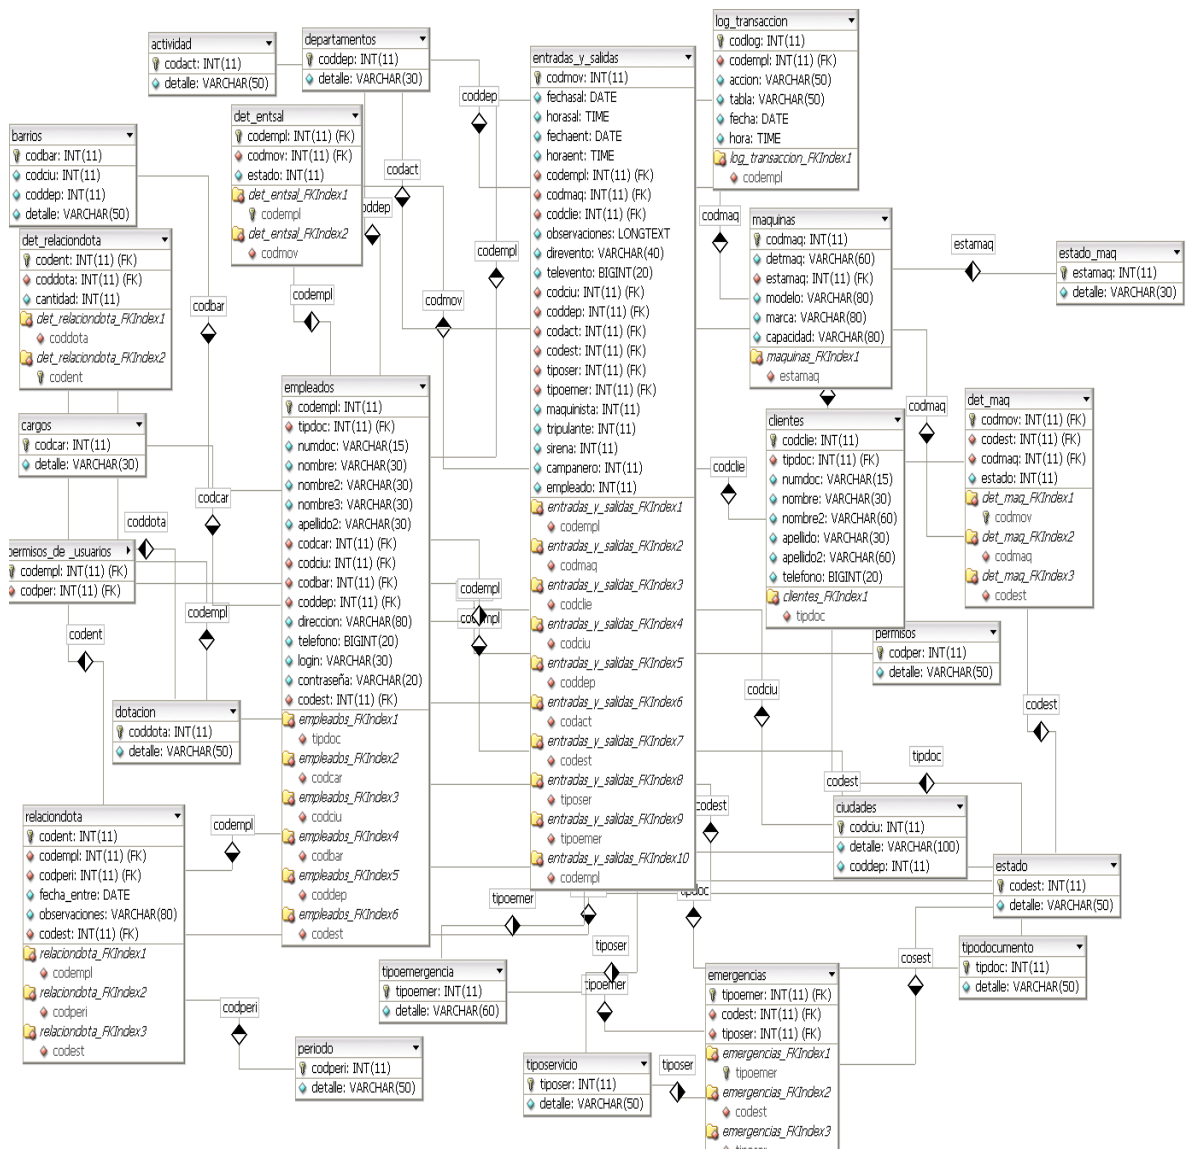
actividad
codact: INT(11)
detalle: VARCHAR(50)

departamentos
coddep: INT(11)
detalle: VARCHAR(30)

entradas_y_salidas
codmov: INT(11)
fechasal: DATE
horasal: TIME
fechaent: DATE
horaent: TIME
codempl: INT(11) (FK)
codmaq: INT(11) (FK)
codclie: INT(11) (FK)
observaciones: LONGTEXT
direvento: VARCHAR(40)
televento: BIGINT(20)
codciu: INT(11) (FK)
coddep: INT(11) (FK)
codact: INT(11) (FK)
codest: INT(11) (FK)
tiposer: INT(11) (FK)
tipoemer: INT(11) (FK)
maquinista: INT(11)
tripulante: INT(11)
sirena: INT(11)
campanero: INT(11)
empleado: INT(11)
entradas_y_salidas_FKIndex1
codempl
entradas_y_salidas_FKIndex2
codmaq
entradas_y_salidas_FKIndex3
codclie
entradas_y_salidas_FKIndex4
codciu
entradas_y_salidas_FKIndex5
coddep
entradas_y_salidas_FKIndex6
codact
entradas_y_salidas_FKIndex7
codest
entradas_y_salidas_FKIndex8
tiposer
entradas_y_salidas_FKIndex9
tipoemer
entradas_y_salidas_FKIndex10
codempl

log_transaccion
codlog: INT(11)
codempl: INT(11) (FK)
accion: VARCHAR(50)
tabla: VARCHAR(50)
fecha: DATE
hora: TIME
log_transaccion_FKIndex1
codempl

barrios
codbar: INT(11)
codciu: INT(11)
coddep: INT(11)
detalle: VARCHAR(50)

det_entsal
codempl: INT(11) (FK)
codmov: INT(11) (FK)
estado: INT(11)
det_entsal_FKIndex1
codempl
det_entsal_FKIndex2
codmov

det_relaciondota
codent: INT(11) (FK)
coddota: INT(11) (FK)
cantidad: INT(11)
det_relaciondota_FKIndex1
coddota
det_relaciondota_FKIndex2
codent

maquinas
codmaq: INT(11)
detmaq: VARCHAR(60)
estamaq: INT(11) (FK)
modelo: VARCHAR(80)
marca: VARCHAR(80)
capacidad: VARCHAR(80)
maquinas_FKIndex1
estamaq

estado_maq
estamaq: INT(11)
detalle: VARCHAR(30)

cargos
codcar: INT(11)
detalle: VARCHAR(30)

empleados
codempl: INT(11)
tipdoc: INT(11) (FK)
numdoc: VARCHAR(15)
nombre: VARCHAR(30)
nombre2: VARCHAR(30)
nombre3: VARCHAR(30)
apellido2: VARCHAR(30)
codcar: INT(11) (FK)
codciu: INT(11) (FK)
codbar: INT(11) (FK)
coddep: INT(11) (FK)
direccion: VARCHAR(80)
telefono: BIGINT(20)
login: VARCHAR(30)
contraseña: VARCHAR(20)
codest: INT(11) (FK)
empleados_FKIndex1
tipdoc
empleados_FKIndex2
codcar
empleados_FKIndex3
codciu
empleados_FKIndex4
codbar
empleados_FKIndex5
coddep
empleados_FKIndex6
codest

clientes
codclie: INT(11)
tipdoc: INT(11) (FK)
numdoc: VARCHAR(15)
nombre: VARCHAR(30)
nombre2: VARCHAR(60)
apellido: VARCHAR(30)
apellido2: VARCHAR(60)
telefono: BIGINT(20)
clientes_FKIndex1
tipdoc

det_maq
codmov: INT(11) (FK)
codest: INT(11) (FK)
codmaq: INT(11) (FK)
estado: INT(11)
det_maq_FKIndex1
codmov
det_maq_FKIndex2
codmaq
det_maq_FKIndex3
codest

permisos_de_usuarios
codempl: INT(11) (FK)
codper: INT(11) (FK)

permisos
codper: INT(11)
detalle: VARCHAR(50)

dotacion
coddota: INT(11)
detalle: VARCHAR(50)

relaciondota
codent: INT(11)
codempl: INT(11) (FK)
codperi: INT(11) (FK)
fecha_entre: DATE
observaciones: VARCHAR(80)
codest: INT(11) (FK)
relaciondota_FKIndex1
codempl
relaciondota_FKIndex2
codperi
relaciondota_FKIndex3
codest

ciudades
codciu: INT(11)
detalle: VARCHAR(100)
coddep: INT(11)

estado
codest: INT(11)
detalle: VARCHAR(50)

tipodocumento
tipdoc: INT(11)
detalle: VARCHAR(50)

tipoemergencia
tipoemer: INT(11)
detalle: VARCHAR(60)

emergencias
tipoemer: INT(11) (FK)
codest: INT(11) (FK)
tiposer: INT(11) (FK)
emergencias_FKIndex1
tipoemer
emergencias_FKIndex2
codest
emergencias_FKIndex3

periodo
codperi: INT(11)
detalle: VARCHAR(50)

tiposervicio
tiposer: INT(11)
detalle: VARCHAR(50)

coddep codact coddep codempl codmov codempl codbar codmaq estamaq codmaq codclie codcar coddota codempl codempl codent codciu codest tipdoc codest codest codempl tipoemer tipdoc tiposer tipoemer cosest codperi tiposer